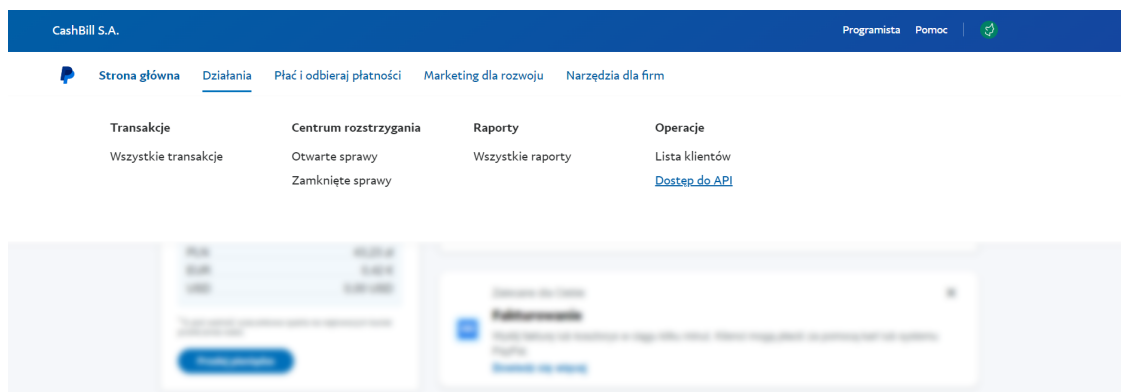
CashBill S.A.

Programista Pomoc

Strona główna Działania Płać i odbieraj płatności Marketing dla rozwoju Narzędzia dla firm

Transakcje

Wszystkie transakcje

Centrum rozstrzygania

Otwarte sprawy

Zamknięte sprawy

Raporty

Wszystkie raporty

Operacje

Lista klientów

Dostęp do API

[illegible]